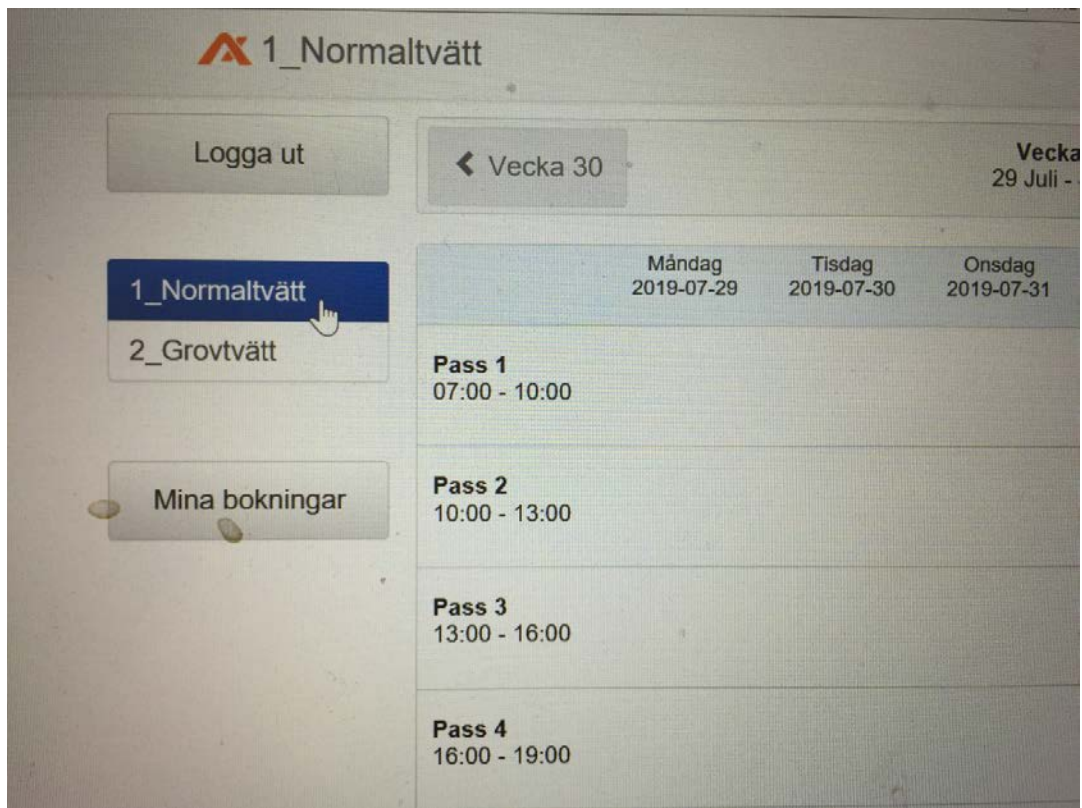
1_Normaltvätt

Logga ut

Vecka 30

Vecka
29 Juli - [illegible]

1_Normaltvätt
2_Grovtvätt

Mina bokningar

| | Måndag 2019-07-29 | Tisdag 2019-07-30 | Onsdag 2019-07-31 |
|---|---|---|---|
| **Pass 1** 07:00 - 10:00 | | | |
| **Pass 2** 10:00 - 13:00 | | | |
| **Pass 3** 13:00 - 16:00 | | | |
| **Pass 4** 16:00 - 19:00 | | | |